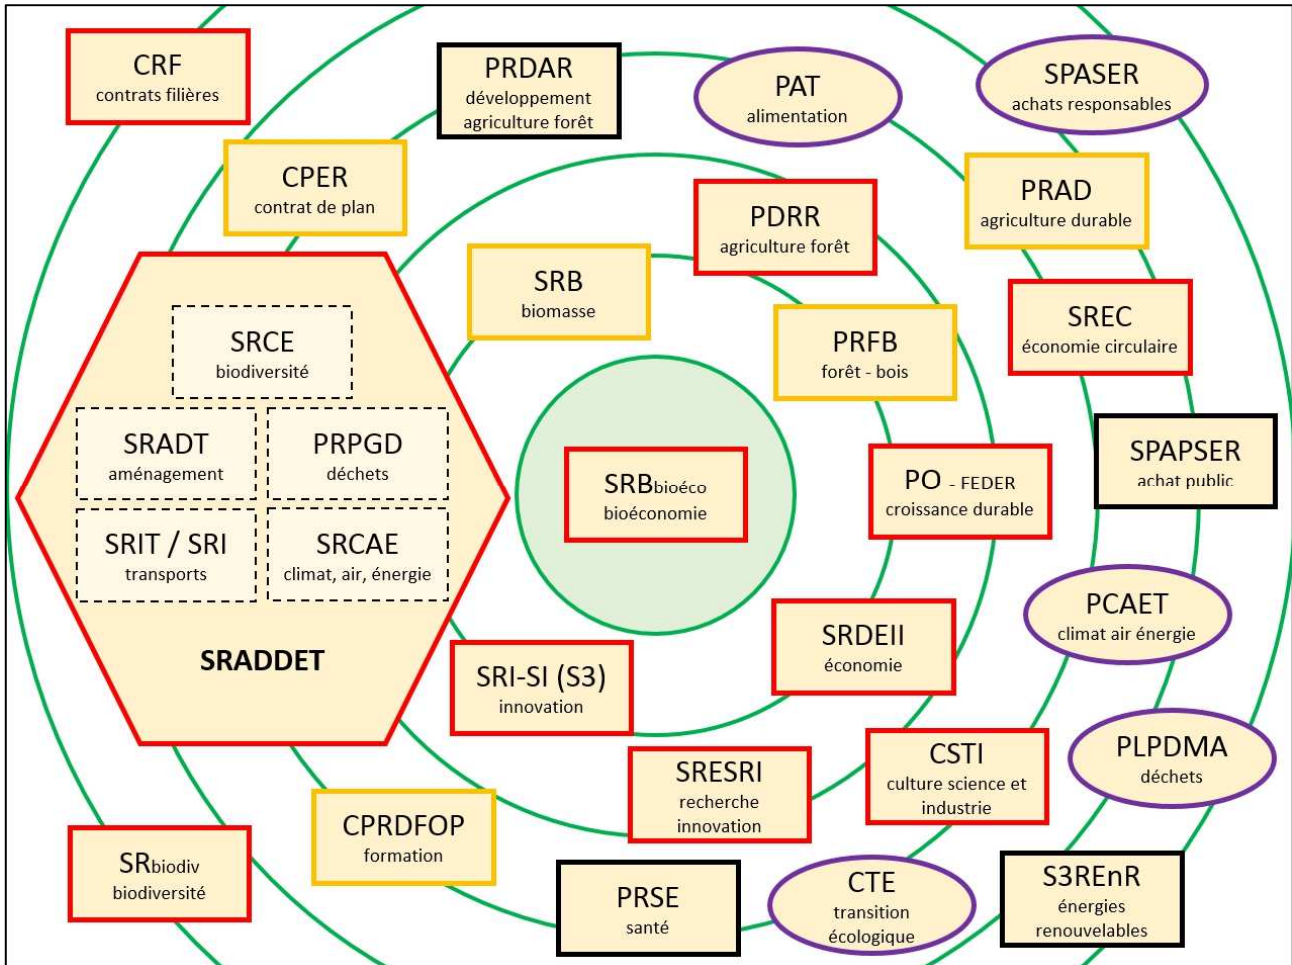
CRF
contrats filières

PRDAR
développement agriculture forêt

PAT
alimentation

SPASER
achats responsables

CPER
contrat de plan

PDRR
agriculture forêt

PRAD
agriculture durable

SRB
biomasse

SREC
économie circulaire

SRCE
biodiversité

PRFB
forêt - bois

SRADT
aménagement

PRPGD
déchets

SPAPSER
achat public

SRB$_{bioéco}$
bioéconomie

PO - FEDER
croissance durable

SRIT / SRI
transports

SRCAE
climat, air, énergie

PCAET
climat air énergie

SRADDET

SRDEII
économie

SRI-SI (S3)
innovation

PLPDMA
déchets

SRESRI
recherche innovation

CSTI
culture science et industrie

CPRDFOP
formation

SR$_{biodiv}$
biodiversité

PRSE
santé

CTE
transition écologique

S3REnR
énergies renouvelables